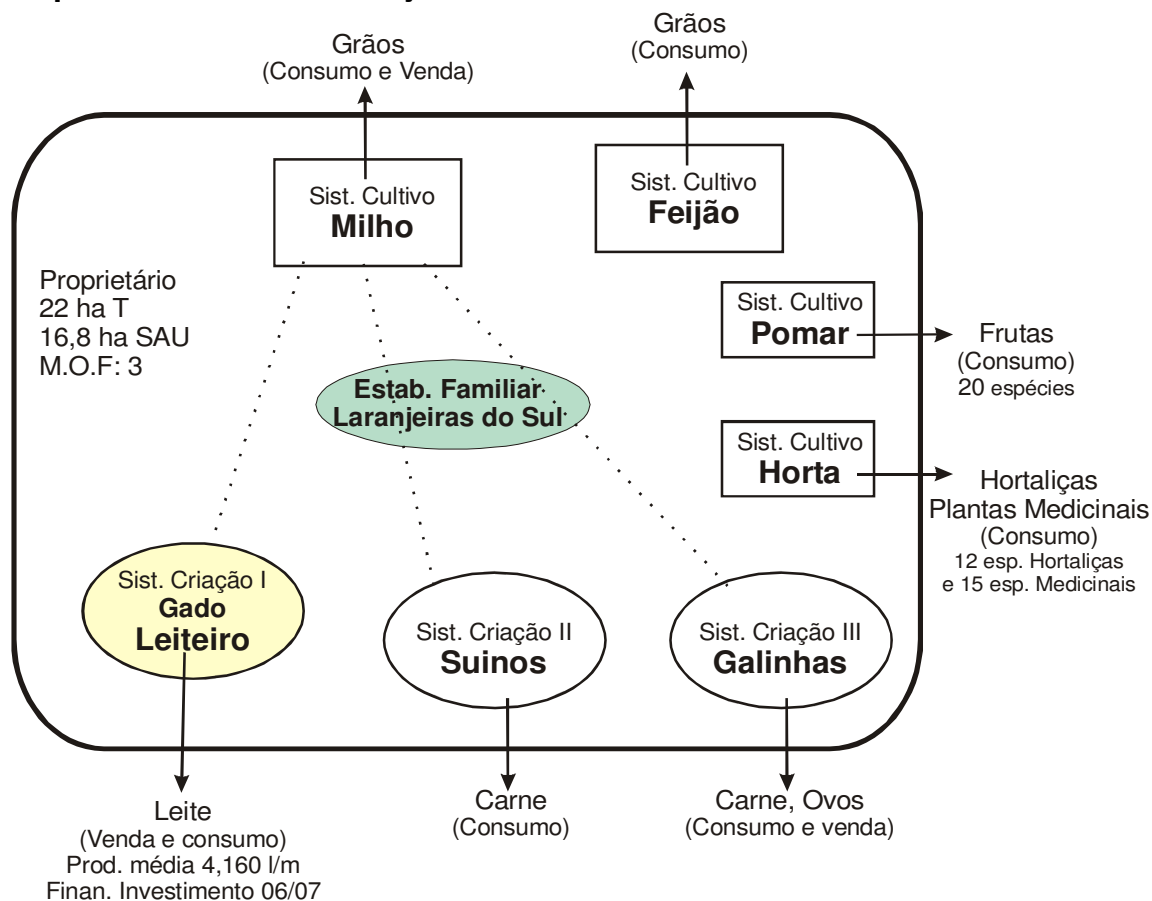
Grãos
(Consumo e Venda)

Grãos
(Consumo)

Sist. Cultivo
Milho

Sist. Cultivo
Feijão

Proprietário
22 ha T
16,8 ha SAU
M.O.F: 3

Sist. Cultivo
Pomar

Frutas
(Consumo)
20 espécies

Estab. Familiar
Laranjeiras do Sul

Sist. Cultivo
Horta

Hortaliças
Plantas Medicinais
(Consumo)
12 esp. Hortaliças
e 15 esp. Medicinais

Sist. Criação I
Gado
Leiteiro

Sist. Criação II
Suinos

Sist. Criação III
Galinhas

Leite
(Venda e consumo)
Prod. média 4,160 l/m
Finan. Investimento 06/07

Carne
(Consumo)

Carne, Ovos
(Consumo e venda)